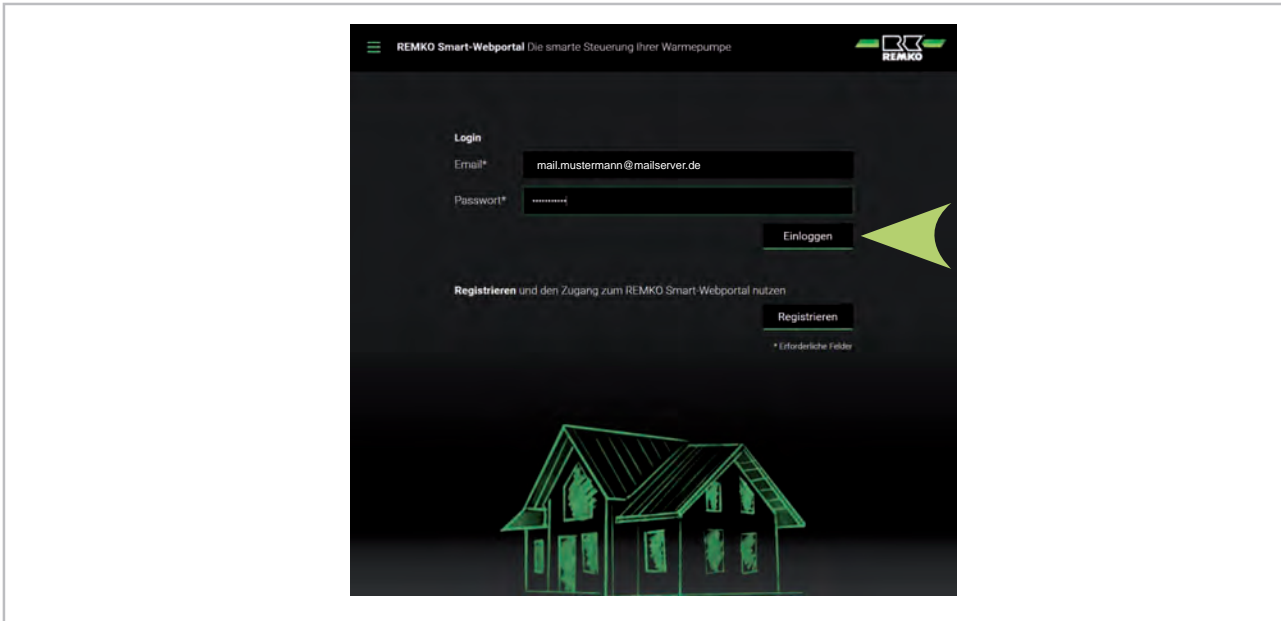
REMKO Smart-Webportal Die smarte Steuerung Ihrer Warmepumpe

REMKO

Login

Email* mail.mustermann@mailserver.de

Passwort* ••••••••••

Einloggen

Registrieren und den Zugang zum REMKO Smart-Webportal nutzen

Registrieren

* Erforderliche Felder